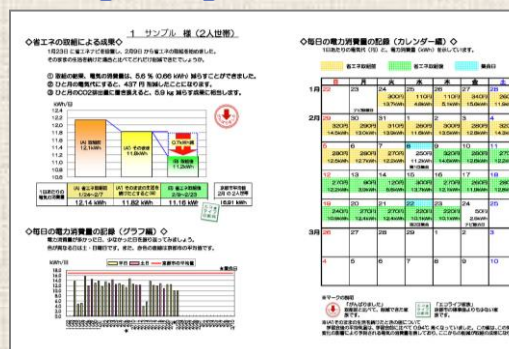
1 サンプル 様（2人世帯）

◇省エネの取組による成果◇

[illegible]

① 取組の結果、電気の消費量は、5.6％（0.66 kWh）減らすことができました。
② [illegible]
③ ひと月のCO2排出量に置き換えると、5.9 kg 減らす効果に相当します。

kWh/日

| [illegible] | 12.14 kWh | 11.82 kWh | 11.16 kWh | 16.91 kWh |
|---|---|---|---|---|

◇毎日の電力消費量の記録（グラフ編）◇

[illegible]

kWh/日

◇毎日の電力消費量の記録（カレンダー編）◇

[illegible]

1月
2月
3月

月 火 水 木 金 土 日

◇マークの意味

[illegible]